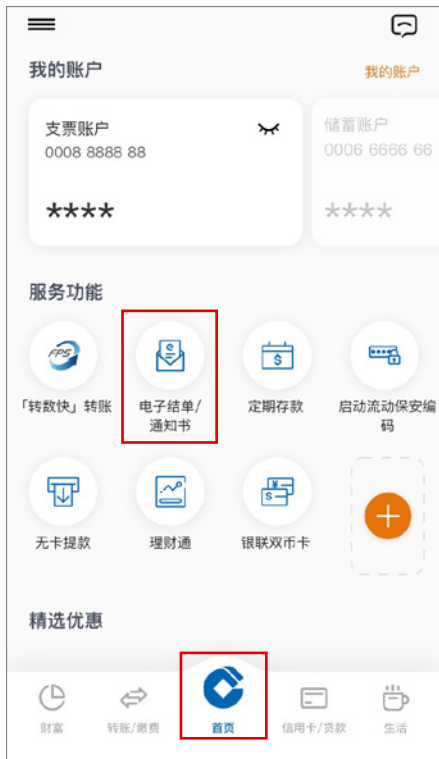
我的账户

我的账户

支票账户
0008 8888 88

****

储蓄账户
0006 6666 66

****

服务功能

FPS

「转数快」转账

电子结单/通知书

定期存款

启动流动保安编码

无卡提款

理财通

银联双币卡

精选优惠

财富

转账/缴费

首页

信用卡/贷款

生活